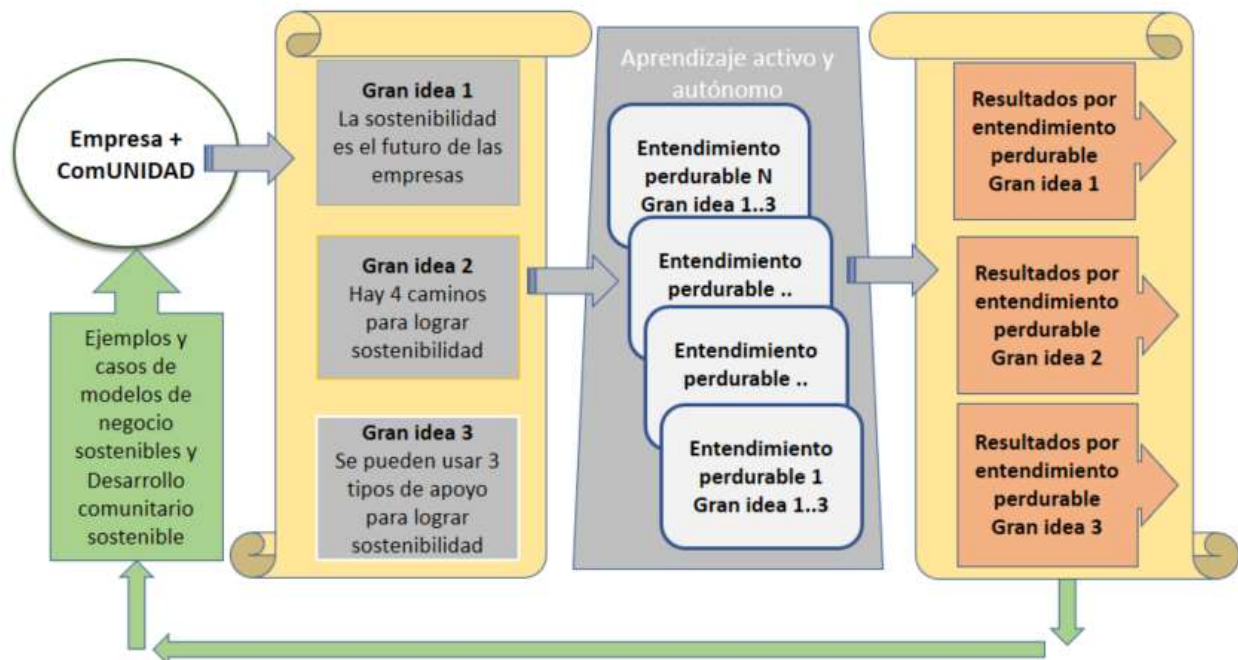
Empresa + ComUNIDAD

Ejemplos y casos de modelos de negocio sostenibles y Desarrollo comunitario sostenible

Gran idea 1
La sostenibilidad es el futuro de las empresas

Gran idea 2
Hay 4 caminos para lograr sostenibilidad

Gran idea 3
Se pueden usar 3 tipos de apoyo para lograr sostenibilidad

Aprendizaje activo y autónomo

Entendimiento perdurable N
Gran idea 1..3

Entendimiento perdurable ..

Entendimiento perdurable ..

Entendimiento perdurable 1
Gran idea 1..3

Resultados por entendimiento perdurable
Gran idea 1

Resultados por entendimiento perdurable
Gran idea 2

Resultados por entendimiento perdurable
Gran idea 3